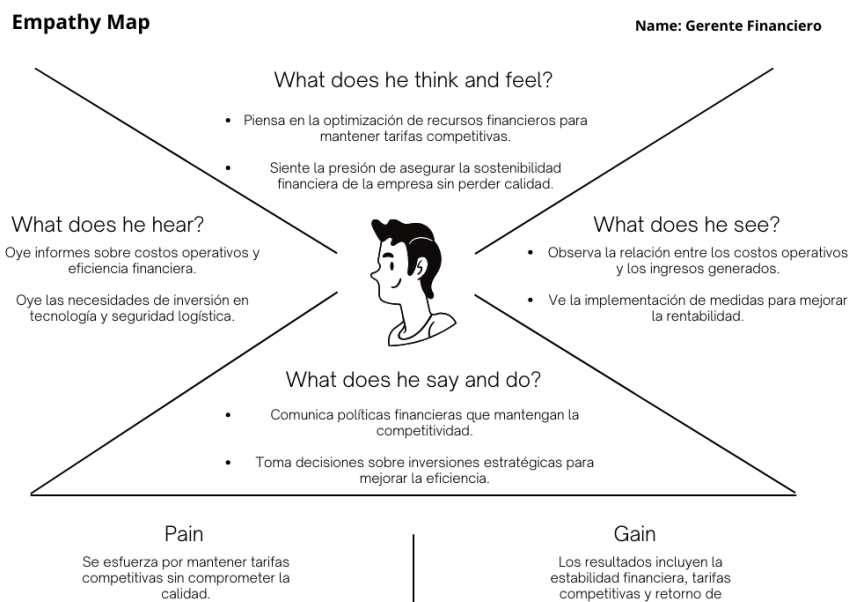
Empathy Map

Name: Gerente Financiero

What does he think and feel?

- Piensa en la optimización de recursos financieros para mantener tarifas competitivas.
- Siente la presión de asegurar la sostenibilidad financiera de la empresa sin perder calidad.

What does he hear?

Oye informes sobre costos operativos y eficiencia financiera.

Oye las necesidades de inversión en tecnología y seguridad logística.

What does he see?

- Observa la relación entre los costos operativos y los ingresos generados.
- Ve la implementación de medidas para mejorar la rentabilidad.

What does he say and do?

- Comunica políticas financieras que mantengan la competitividad.
- Toma decisiones sobre inversiones estratégicas para mejorar la eficiencia.

Pain

Se esfuerza por mantener tarifas competitivas sin comprometer la calidad.

Gain

Los resultados incluyen la estabilidad financiera, tarifas competitivas y retorno de